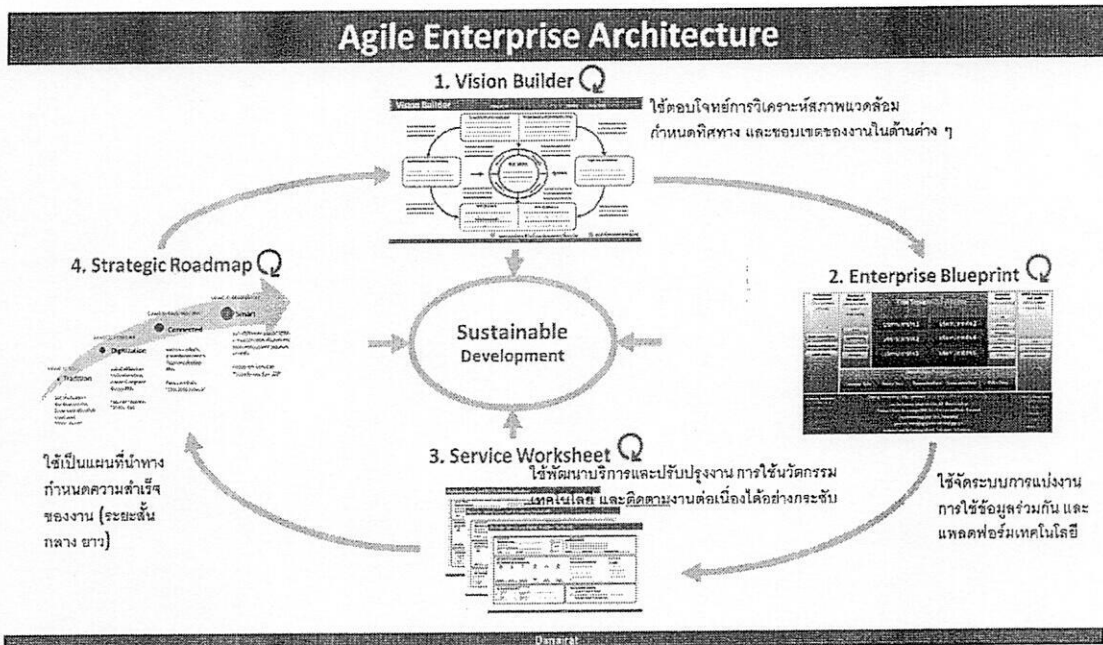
Agile Enterprise Architecture

1. Vision Builder

Vision Builder

ใช้ตอบโจทย์การวิเคราะห์สภาพแวดล้อม กำหนดทิศทาง และขอบเขตของงานในด้านต่าง ๆ

4. Strategic Roadmap

Traditional

Digitization

Connected

Smart

2. Enterprise Blueprint

Sustainable Development

3. Service Worksheet

ใช้พัฒนาบริการและปรับปรุงงาน การใช้นวัตกรรมเทคโนโลยี และติดตามงานต่อเนื่องได้อย่างกระชับ

ใช้เป็นแผนที่นำทาง กำหนดความสำเร็จของงาน (ระยะสั้น กลาง ยาว)

ใช้จัดระบบการแบ่งงาน การใช้ข้อมูลร่วมกัน และแพลตฟอร์มเทคโนโลยี

Danairat